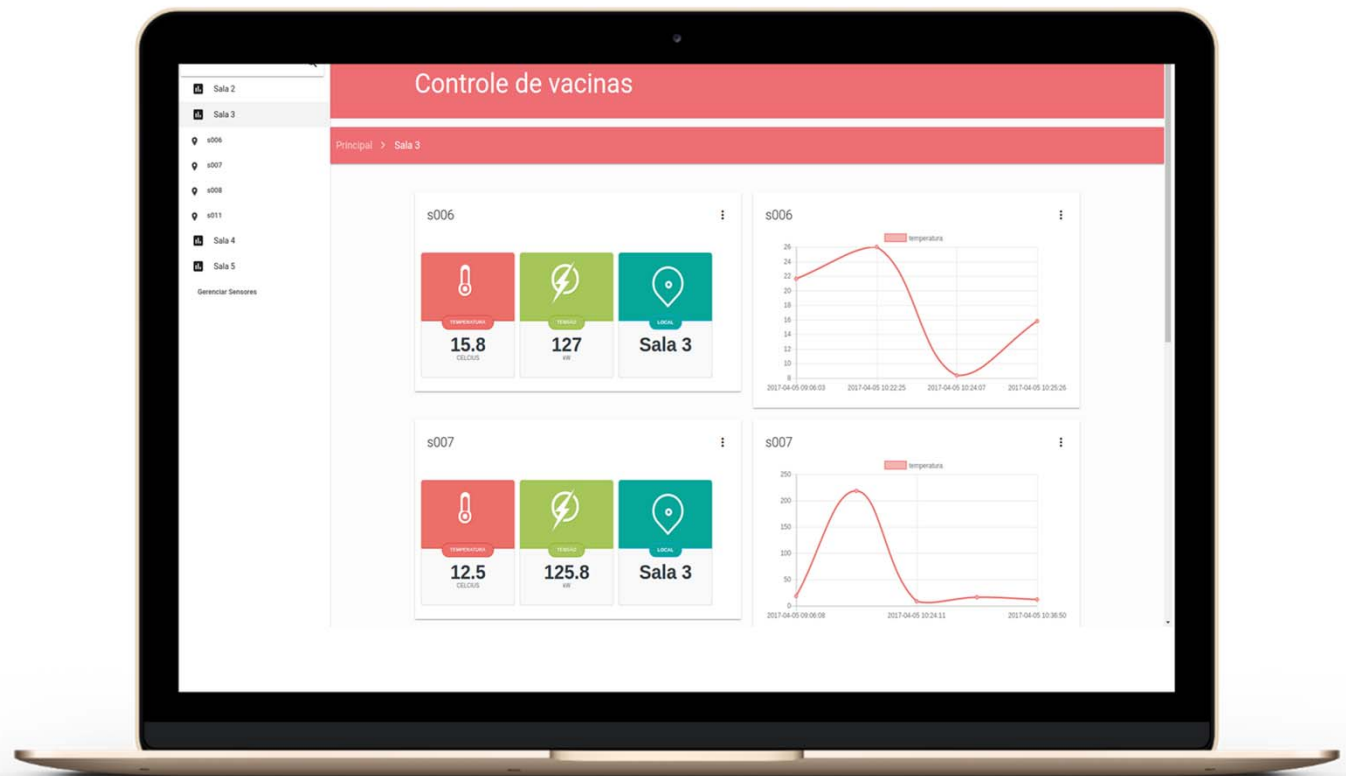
Sala 2
Sala 3
s006
s007
s008
s011
Sala 4
Sala 5
Gerenciar Sensores

Controle de vacinas

Principal > Sala 3

s006

TEMPERATURA
15.8
CELCIUS

TENSÃO
127
kW

LOCAL
Sala 3

s006

temperatura

26
24
22
20
18
16
14
12
10
8

2017-04-05 09:06:03
2017-04-05 10:22:25
2017-04-05 10:24:07
2017-04-05 10:25:26

s007

TEMPERATURA
12.5
CELCIUS

TENSÃO
125.8
kW

LOCAL
Sala 3

s007

temperatura

250
200
150
100
50
0

2017-04-05 09:06:08
2017-04-05 10:24:11
2017-04-05 10:36:50